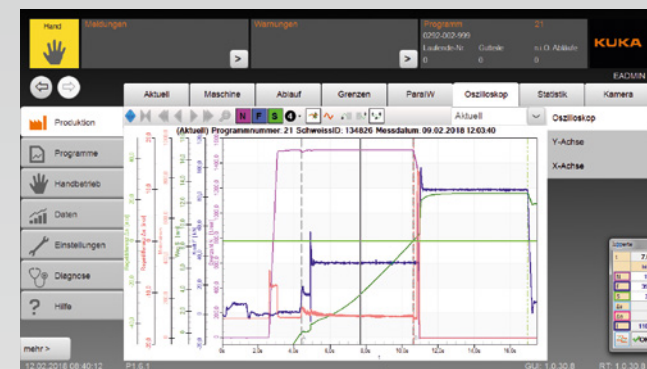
Hand

Meldungen

Warnungen

Programm 21

0292-002-999

Laufende-Nr. Gutteile n.i.O. Ablade

0 0 0

KUKA

EADMIN

Aktuell

Maschine

Ablauf

Grenzen

ParalW

Oszilloskop

Statistik

Kamera

Produktion

Programme

Handbetrieb

Daten

Einstellungen

Diagnose

Hilfe

mehr >

N F S

Aktuell

(Aktuell) Programmnummer: 21 SchweissID: 134826 Messdatum: 09.02.2018 12:03:40

Oszilloskop

Y-Achse

X-Achse

12.02.2018 08:40:12

P1.6.1

GUI: 1.0.30.8

RT: 1.0.30.8